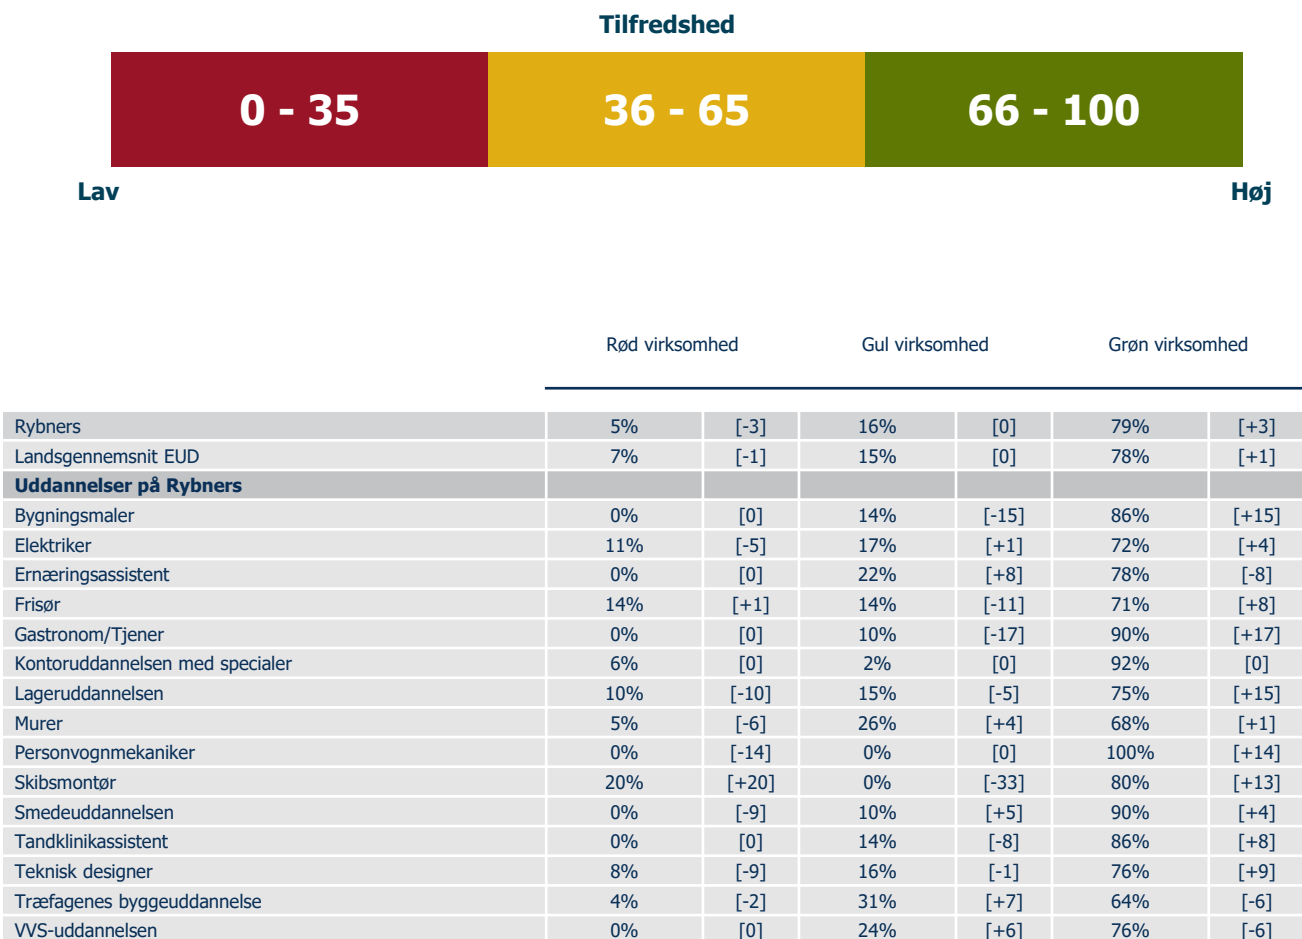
Tilfredshed

0 - 35

36 - 65

66 - 100

Lav

Høj

| | Rød virksomhed | | Gul virksomhed | | Grøn virksomhed | |
|---|---|---|---|---|---|---|
| Rybners | 5% | [-3] | 16% | [0] | 79% | [+3] |
| Landsgennemsnit EUD | 7% | [-1] | 15% | [0] | 78% | [+1] |
| **Uddannelser på Rybners** | | | | | | |
| Bygningsmaler | 0% | [0] | 14% | [-15] | 86% | [+15] |
| Elektriker | 11% | [-5] | 17% | [+1] | 72% | [+4] |
| Ernæringsassistent | 0% | [0] | 22% | [+8] | 78% | [-8] |
| Frisør | 14% | [+1] | 14% | [-11] | 71% | [+8] |
| Gastronom/Tjener | 0% | [0] | 10% | [-17] | 90% | [+17] |
| Kontoruddannelsen med specialer | 6% | [0] | 2% | [0] | 92% | [0] |
| Lageruddannelsen | 10% | [-10] | 15% | [-5] | 75% | [+15] |
| Murer | 5% | [-6] | 26% | [+4] | 68% | [+1] |
| Personvognmekaniker | 0% | [-14] | 0% | [0] | 100% | [+14] |
| Skibsmontør | 20% | [+20] | 0% | [-33] | 80% | [+13] |
| Smedeuddannelsen | 0% | [-9] | 10% | [+5] | 90% | [+4] |
| Tandklinikassistent | 0% | [0] | 14% | [-8] | 86% | [+8] |
| Teknisk designer | 8% | [-9] | 16% | [-1] | 76% | [+9] |
| Træfagenes byggeuddannelse | 4% | [-2] | 31% | [+7] | 64% | [-6] |
| VVS-uddannelsen | 0% | [0] | 24% | [+6] | 76% | [-6] |